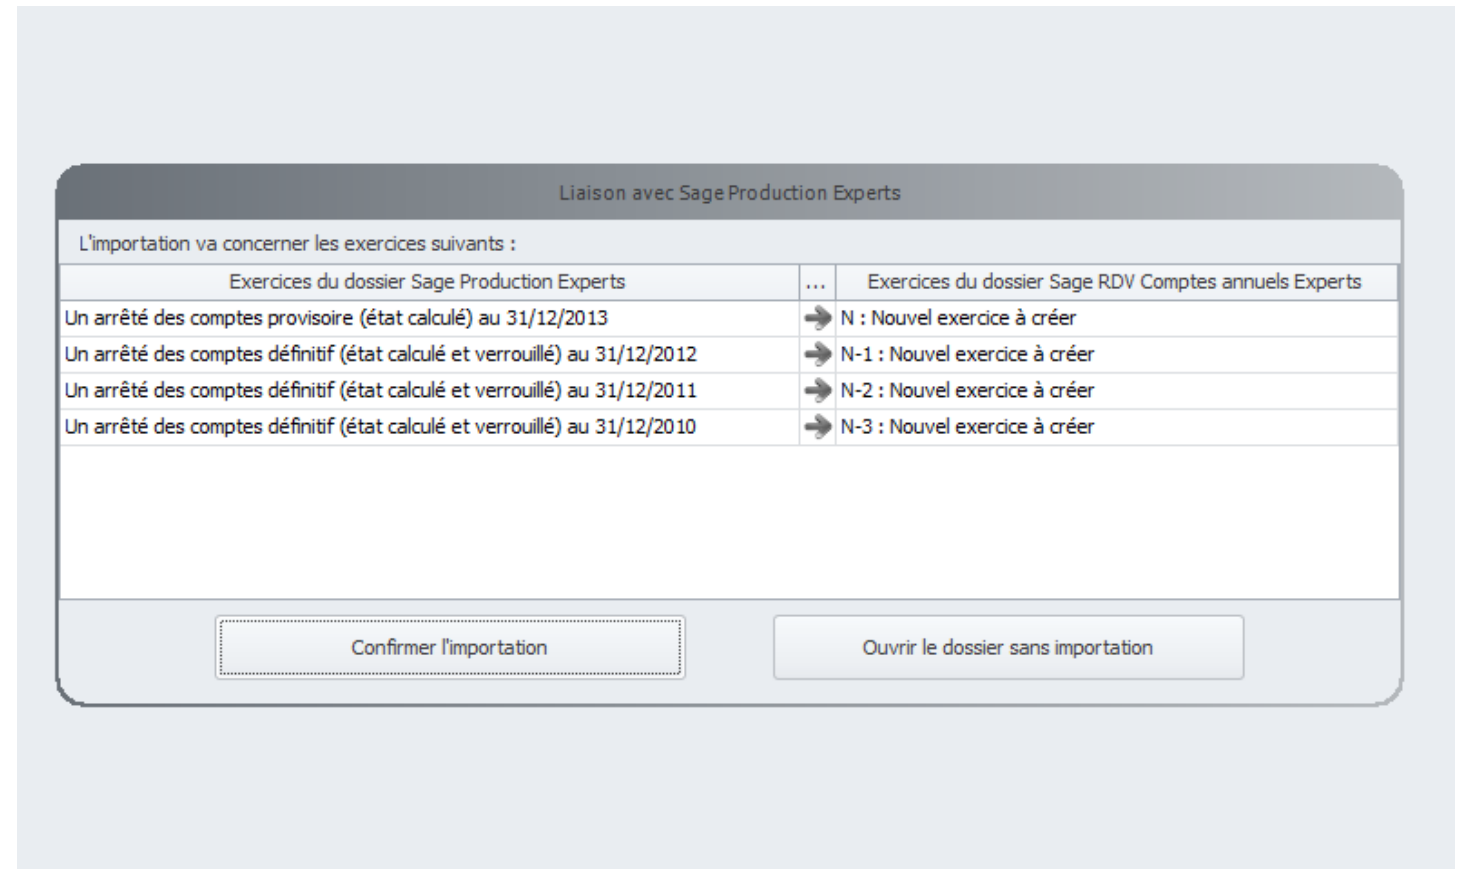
Liaison avec Sage Production Experts

L'importation va concerner les exercices suivants :

| Exercices du dossier Sage Production Experts | ... | Exercices du dossier Sage RDV Comptes annuels Experts |
|---|---|---|
| Un arrêté des comptes provisoire (état calculé) au 31/12/2013 | | N : Nouvel exercice à créer |
| Un arrêté des comptes définitif (état calculé et verrouillé) au 31/12/2012 | | N-1 : Nouvel exercice à créer |
| Un arrêté des comptes définitif (état calculé et verrouillé) au 31/12/2011 | | N-2 : Nouvel exercice à créer |
| Un arrêté des comptes définitif (état calculé et verrouillé) au 31/12/2010 | | N-3 : Nouvel exercice à créer |

Confirmer l'importation

Ouvrir le dossier sans importation